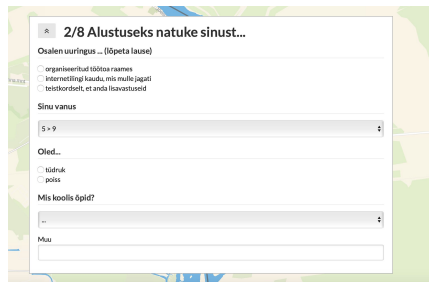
« 2/8 Alustuseks natuke sinust...

Osalen uuringus ... (lõpeta lause)

organiseeritud töötoa raames
internetilingi kaudu, mis mulle jagati
teistkordselt, et anda lisavastuseid

Sinu vanus

5 > 9

Oled...

tüdruk
poiss

Mis koolis õpid?

..

Muu